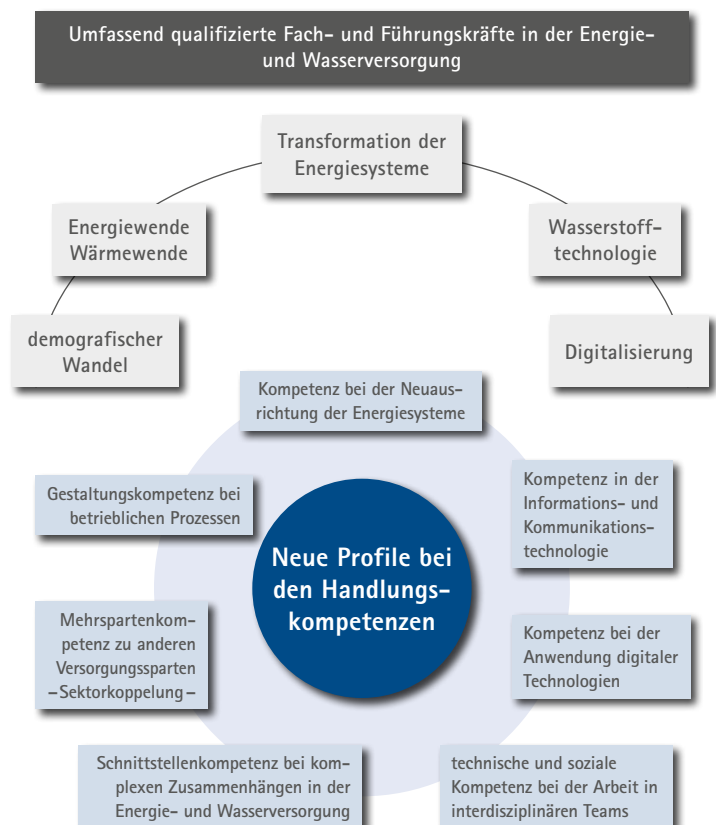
Umfassend qualifizierte Fach- und Führungskräfte in der Energie- und Wasserversorgung

Transformation der Energiesysteme

Energiewende Wärmewende

Wasserstoff-technologie

demografischer Wandel

Digitalisierung

Kompetenz bei der Neuausrichtung der Energiesysteme

Gestaltungskompetenz bei betrieblichen Prozessen

Kompetenz in der Informations- und Kommunikations-technologie

Neue Profile bei den Handlungs-kompetenzen

Mehrspartenkompetenz zu anderen Versorgungssparten –Sektorkoppelung–

Kompetenz bei der Anwendung digitaler Technologien

Schnittstellenkompetenz bei komplexen Zusammenhängen in der Energie- und Wasserversorgung

technische und soziale Kompetenz bei der Arbeit in interdisziplinären Teams